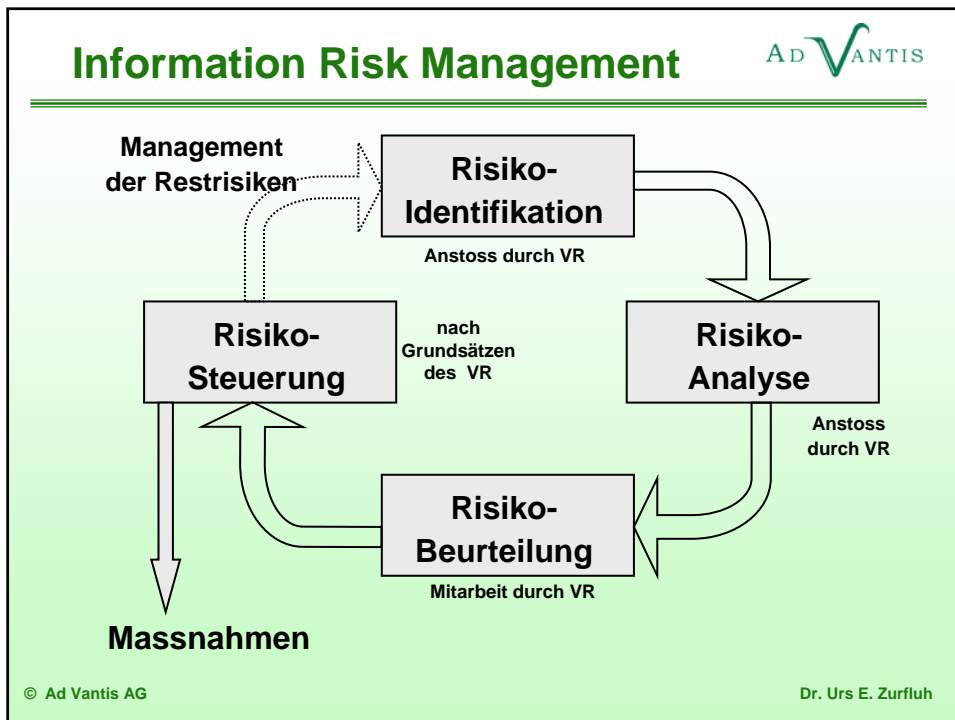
Information Risk Management

AD VANTIS

Management der Restrisiken

Risiko-Identifikation

Anstoss durch VR

Risiko-Steuerung

nach Grundsätzen des VR

Risiko-Analyse

Anstoss durch VR

Risiko-Beurteilung

Mitarbeit durch VR

Massnahmen

© Ad Vantis AG

Dr. Urs E. Zurfluh